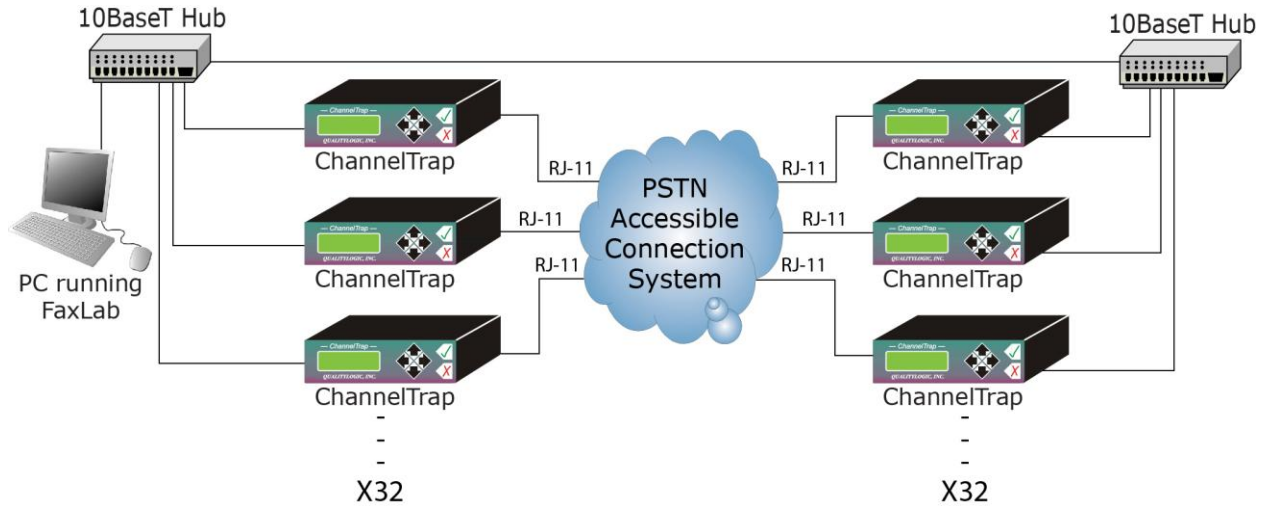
10BaseT Hub

10BaseT Hub

PC running FaxLab

— ChannelTrap —
QUALITYLOGIC, INC.
ChannelTrap

RJ-11

— ChannelTrap —
QUALITYLOGIC, INC.
ChannelTrap

RJ-11

— ChannelTrap —
QUALITYLOGIC, INC.
ChannelTrap

RJ-11

-
-
-
X32

PSTN
Accessible
Connection
System

RJ-11

— ChannelTrap —
QUALITYLOGIC, INC.
ChannelTrap

RJ-11

— ChannelTrap —
QUALITYLOGIC, INC.
ChannelTrap

RJ-11

— ChannelTrap —
QUALITYLOGIC, INC.
ChannelTrap

-
-
-
X32